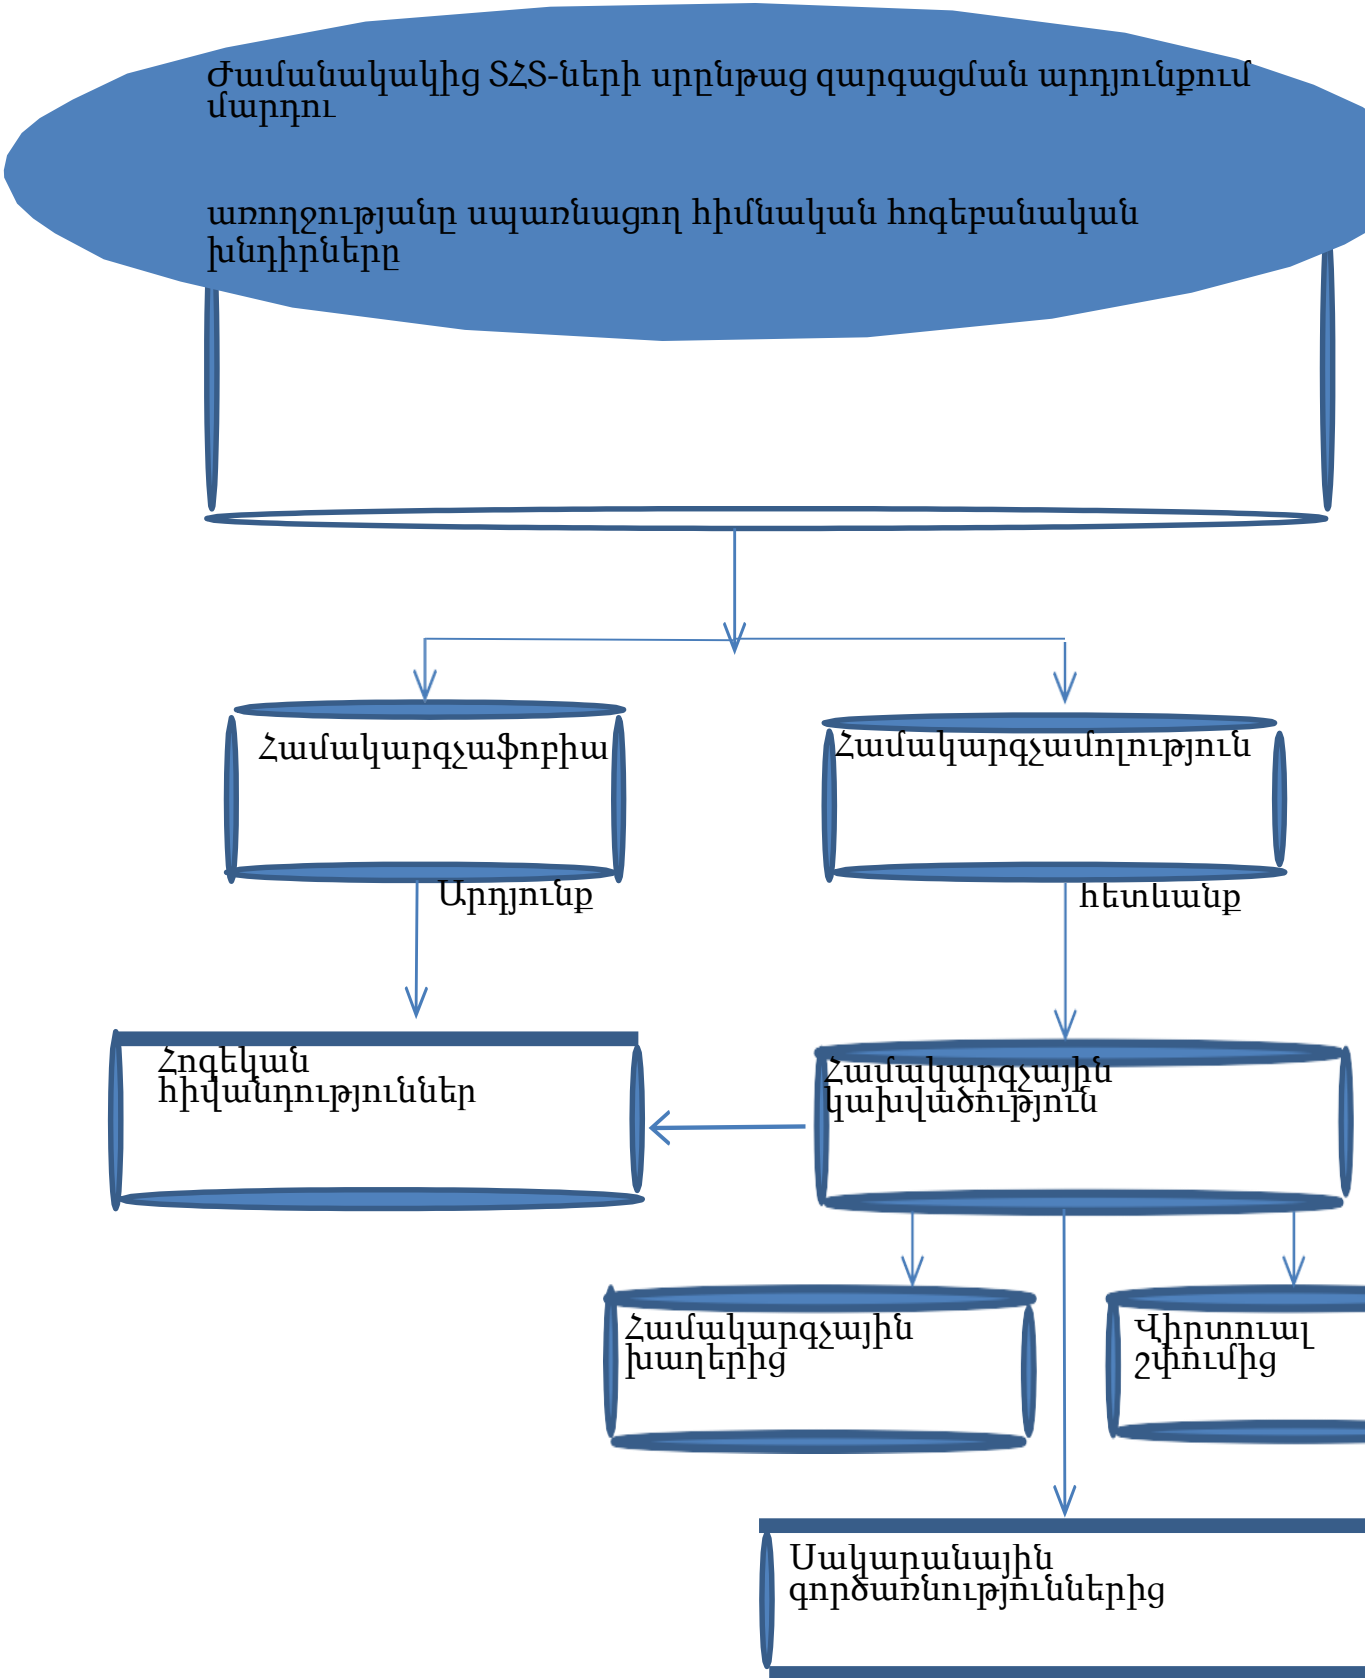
Ժամանակակից ՏՀՏ-ների սրընթաց զարգացման արդյունքում մարդու

առողջությանը սպառնացող հիմնական հոգեբանական խնդիրները

Համակարգչաֆոբիա

Համակարգչամոլություն

Արդյունք

հետևանք

Հոգեկան հիվանդություններ

Համակարգչային կախվածություն

Համակարգչային խաղերից

Վիրտուալ շփումից

Սակարանային գործառնություններից